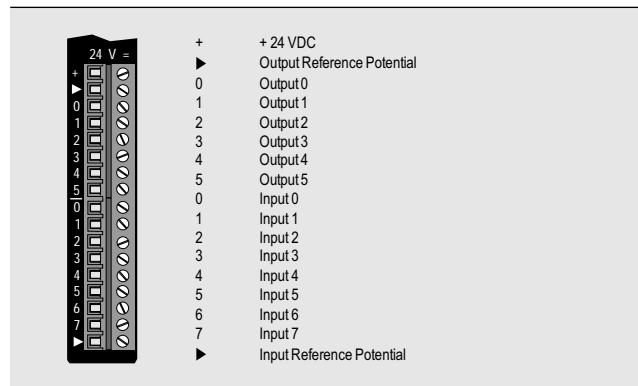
24 V =

+
▶
0
1
2
3
4
5
0
1
2
3
4
5
6
7
▶

| | |
|---|---|
| + | + 24 VDC |
| ▶ | Output Reference Potential |
| 0 | Output 0 |
| 1 | Output 1 |
| 2 | Output 2 |
| 3 | Output 3 |
| 4 | Output 4 |
| 5 | Output 5 |
| 0 | Input 0 |
| 1 | Input 1 |
| 2 | Input 2 |
| 3 | Input 3 |
| 4 | Input 4 |
| 5 | Input 5 |
| 6 | Input 6 |
| 7 | Input 7 |
| ▶ | Input Reference Potential |